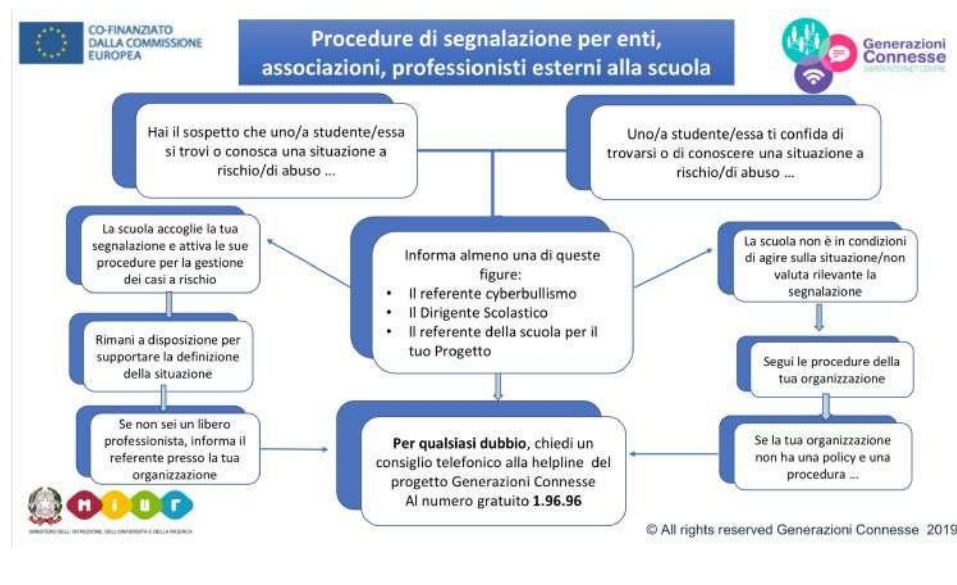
CO-FINANZIATO DALLA COMMISSIONE EUROPEA

Procedure di segnalazione per enti, associazioni, professionisti esterni alla scuola

Generazioni Connesse
SAFER INTERNET CENTRE

Hai il sospetto che uno/a studente/essa si trovi o conosca una situazione a rischio/di abuso ...

Uno/a studente/essa ti confida di trovarsi o di conoscere una situazione a rischio/di abuso ...

La scuola accoglie la tua segnalazione e attiva le sue procedure per la gestione dei casi a rischio

Informa almeno una di queste figure:
• Il referente cyberbullismo
• Il Dirigente Scolastico
• Il referente della scuola per il tuo Progetto

La scuola non è in condizioni di agire sulla situazione/non valuta rilevante la segnalazione

Rimani a disposizione per supportare la definizione della situazione

Segui le procedure della tua organizzazione

Se non sei un libero professionista, informa il referente presso la tua organizzazione

**Per qualsiasi dubbio**, chiedi un consiglio telefonico alla helpline del progetto Generazioni Connesse Al numero gratuito **1.96.96**

Se la tua organizzazione non ha una policy e una procedura ...

MIUR
MINISTERO DELL'ISTRUZIONE, DELL'UNIVERSITÀ E DELLA RICERCA

© All rights reserved Generazioni Connesse 2019